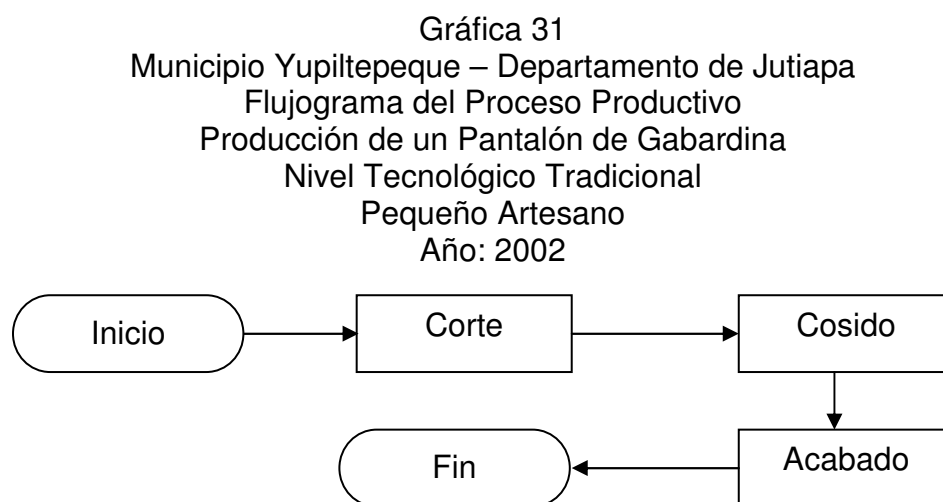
Gráfica 31
Municipio Yupiltepeque – Departamento de Jutiapa
Flujograma del Proceso Productivo
Producción de un Pantalón de Gabardina
Nivel Tecnológico Tradicional
Pequeño Artesano
Año: 2002

Inicio

Corte

Cosido

Acabado

Fin